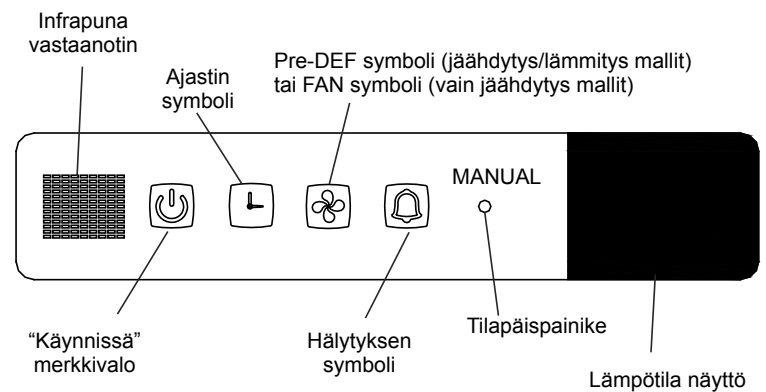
Infrapuna vastaanotin

Ajastin symboli

Pre-DEF symboli (jäähdytys/lämmitys mallit) tai FAN symboli (vain jäähdytys mallit)

MANUAL

“Käynnissä” merkkivalo

Hälytyksen symboli

Tilapäispainike

Lämpötila näyttö